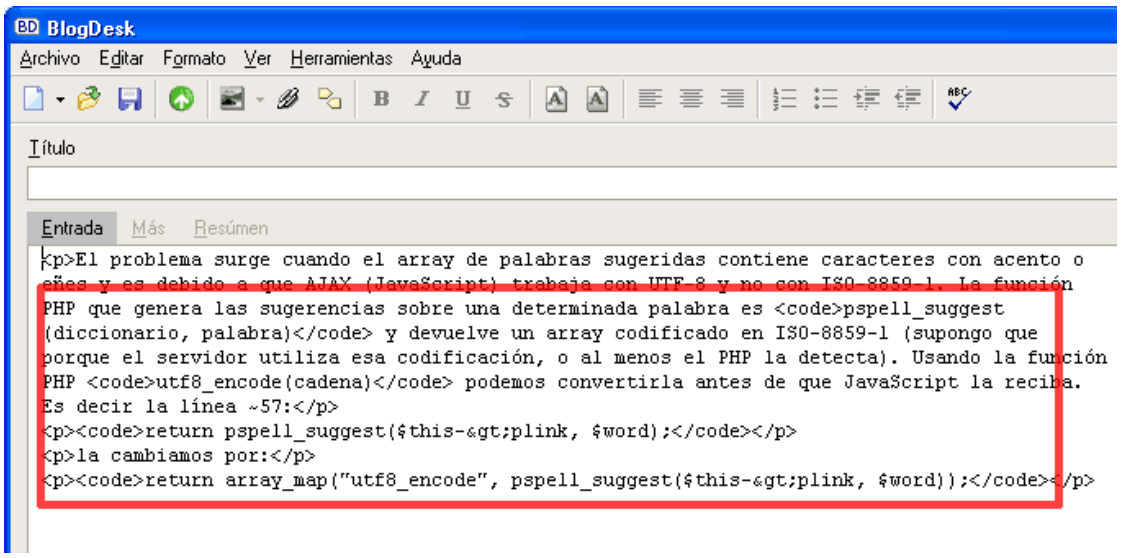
BD BlogDesk

Archivo Editar Formato Ver Herramientas Ayuda

Título

Entrada Más Resúmen

<p>El problema surge cuando el array de palabras sugeridas contiene caracteres con acento o eñes y es debido a que AJAX (JavaScript) trabaja con UTF-8 y no con ISO-8859-1. La función PHP que genera las sugerencias sobre una determinada palabra es <code>pspell_suggest (diccionario, palabra)</code> y devuelve un array codificado en ISO-8859-1 (supongo que porque el servidor utiliza esa codificación, o al menos el PHP la detecta). Usando la función PHP <code>utf8_encode(cadena)</code> podemos convertirla antes de que JavaScript la reciba. Es decir la línea ~57:</p>
<p><code>return pspell_suggest($this-&gt;plink, $word);</code></p>
<p>la cambiamos por:</p>
<p><code>return array_map("utf8_encode", pspell_suggest($this-&gt;plink, $word));</code></p>